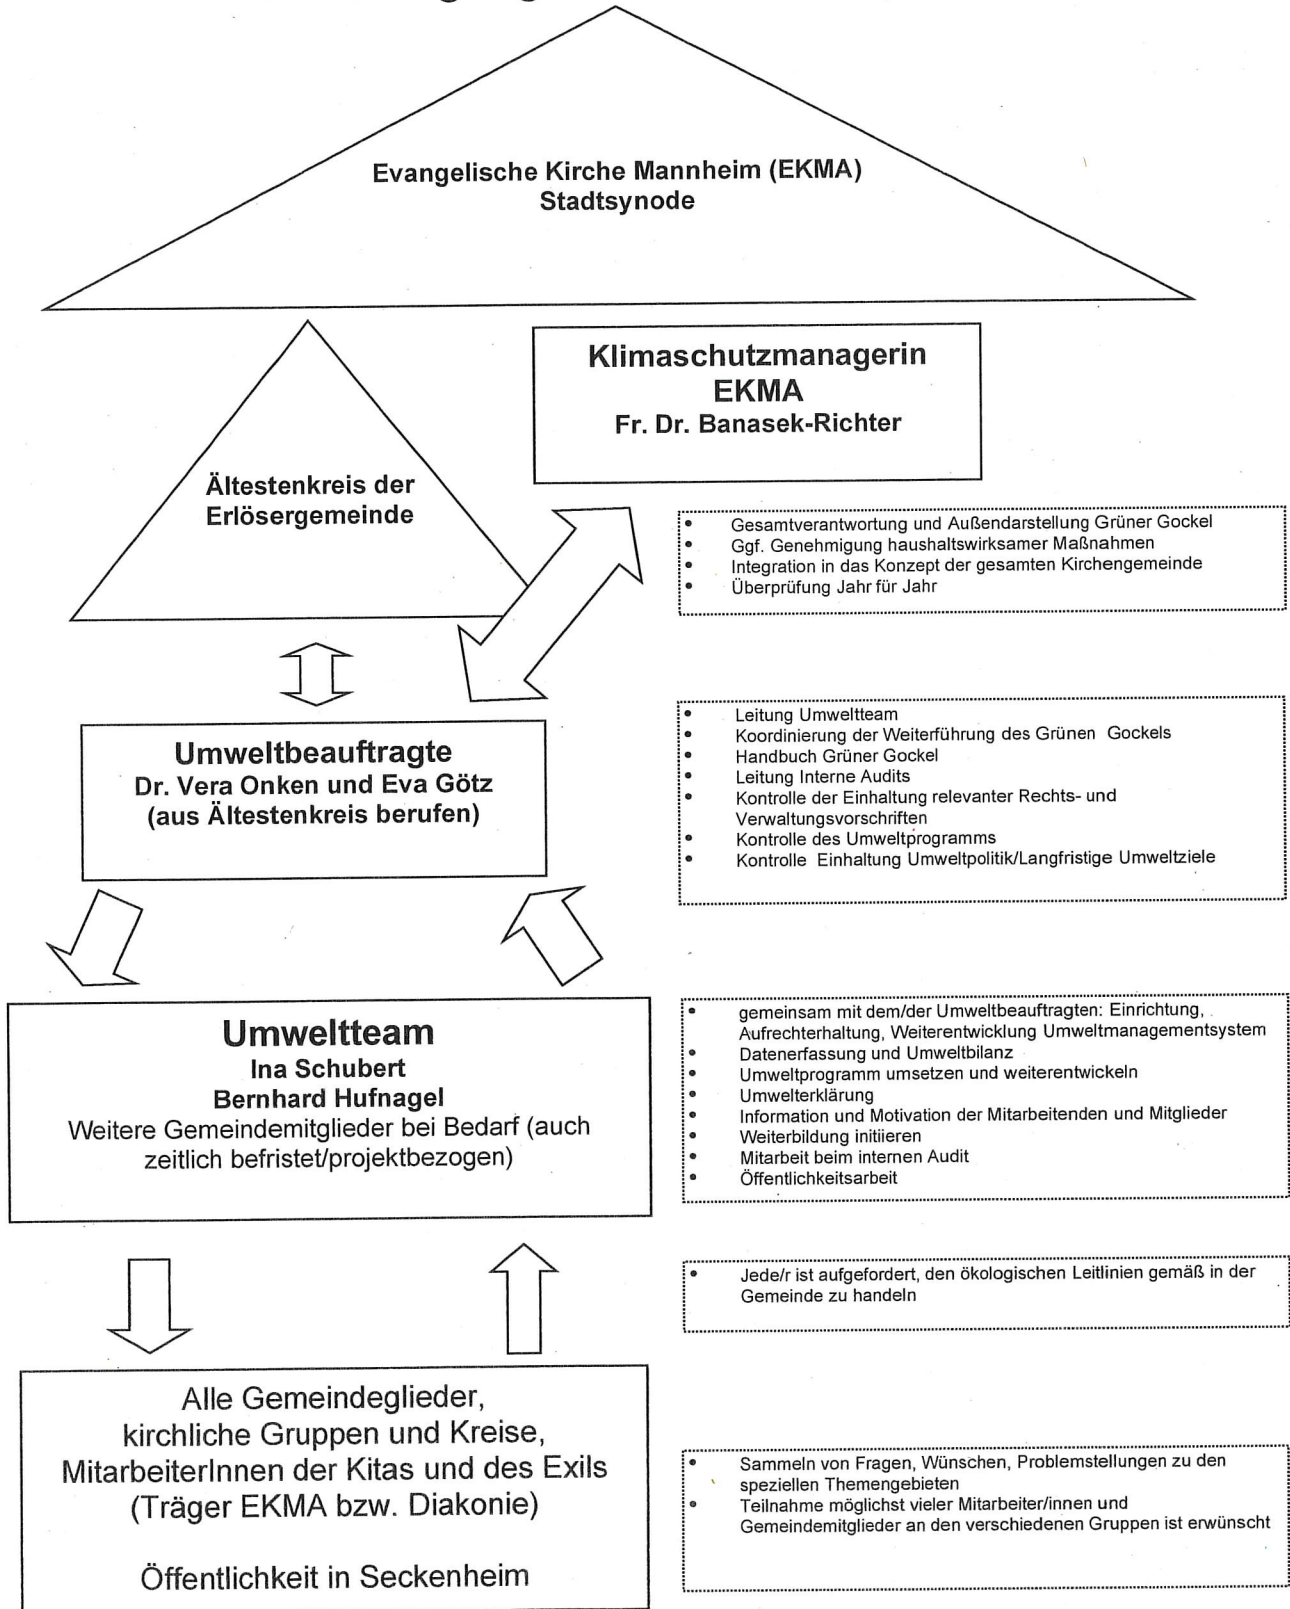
Evangelische Kirche Mannheim (EKMA)
Stadtsynode

Klimaschutzmanagerin
EKMA
Fr. Dr. Banasek-Richter

Ältestenkreis der Erlösergemeinde

- Gesamtverantwortung und Außendarstellung Grüner Gockel
- Ggf. Genehmigung haushaltswirksamer Maßnahmen
- Integration in das Konzept der gesamten Kirchengemeinde
- Überprüfung Jahr für Jahr

Umweltbeauftragte
Dr. Vera Onken und Eva Götz
(aus Ältestenkreis berufen)

- Leitung Umweltteam
- Koordinierung der Weiterführung des Grünen Gockels
- Handbuch Grüner Gockel
- Leitung Interne Audits
- Kontrolle der Einhaltung relevanter Rechts- und Verwaltungsvorschriften
- Kontrolle des Umweltprogramms
- Kontrolle Einhaltung Umweltpolitik/Langfristige Umweltziele

Umweltteam
Ina Schubert
Bernhard Hufnagel
Weitere Gemeindemitglieder bei Bedarf (auch zeitlich befristet/projektbezogen)

- gemeinsam mit dem/der Umweltbeauftragten: Einrichtung, Aufrechterhaltung, Weiterentwicklung Umweltmanagementsystem
- Datenerfassung und Umweltbilanz
- Umweltprogramm umsetzen und weiterentwickeln
- Umwelterklärung
- Information und Motivation der Mitarbeitenden und Mitglieder
- Weiterbildung initiieren
- Mitarbeit beim internen Audit
- Öffentlichkeitsarbeit

- Jede/r ist aufgefordert, den ökologischen Leitlinien gemäß in der Gemeinde zu handeln

Alle Gemeindeglieder, kirchliche Gruppen und Kreise, MitarbeiterInnen der Kitas und des Exils (Träger EKMA bzw. Diakonie)

Öffentlichkeit in Seckenheim

- Sammeln von Fragen, Wünschen, Problemstellungen zu den speziellen Themengebieten
- Teilnahme möglichst vieler Mitarbeiter/innen und Gemeindemitglieder an den verschiedenen Gruppen ist erwünscht